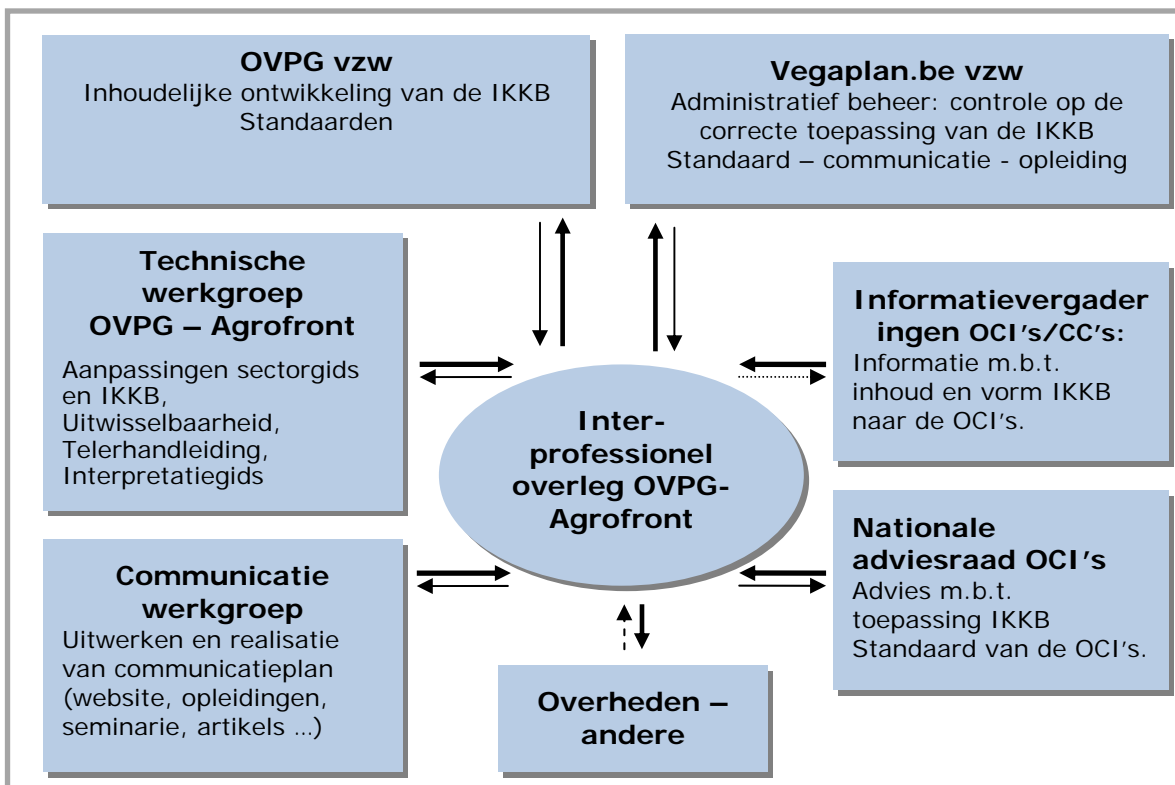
**OVPG vzw**
Inhoudelijke ontwikkeling van de IKKB Standaarden

**Vegaplan.be vzw**
Administratief beheer: controle op de correcte toepassing van de IKKB Standaard – communicatie - opleiding

**Technische werkgroep OVPG – Agrofront**
Aanpassingen sectorgids en IKKB, Uitwisselbaarheid, Telerhandleiding, Interpretatiegids

**Informatievergaderingen OCI's/CC's:**
Informatie m.b.t. inhoud en vorm IKKB naar de OCI's.

**Inter-professionel overleg OVPG-Agrofront**

**Nationale adviesraad OCI's**
Advies m.b.t. toepassing IKKB Standaard van de OCI's.

**Communicatie werkgroep**
Uitwerken en realisatie van communicatieplan (website, opleidingen, seminarie, artikels ...)

**Overheden – andere**